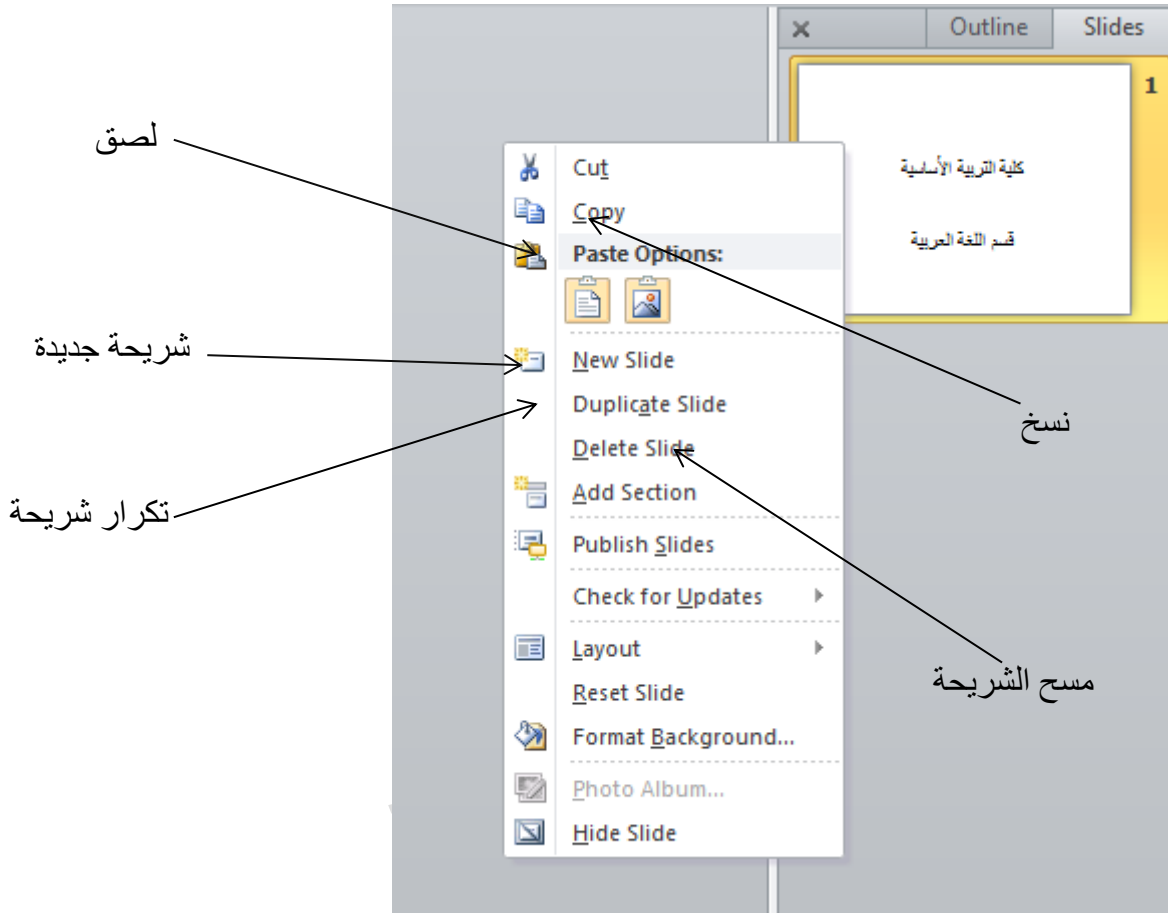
×
Outline
Slides

1
كلية التربية الأساسية
قسم اللغة العربية

لصق

Cut
Copy
Paste Options:

شريحة جديدة

New Slide
Duplicate Slide
Delete Slide

نسخ

تكرار شريحة

Add Section
Publish Slides
Check for Updates
Layout
Reset Slide
Format Background...
Photo Album...
Hide Slide

مسح الشريحة